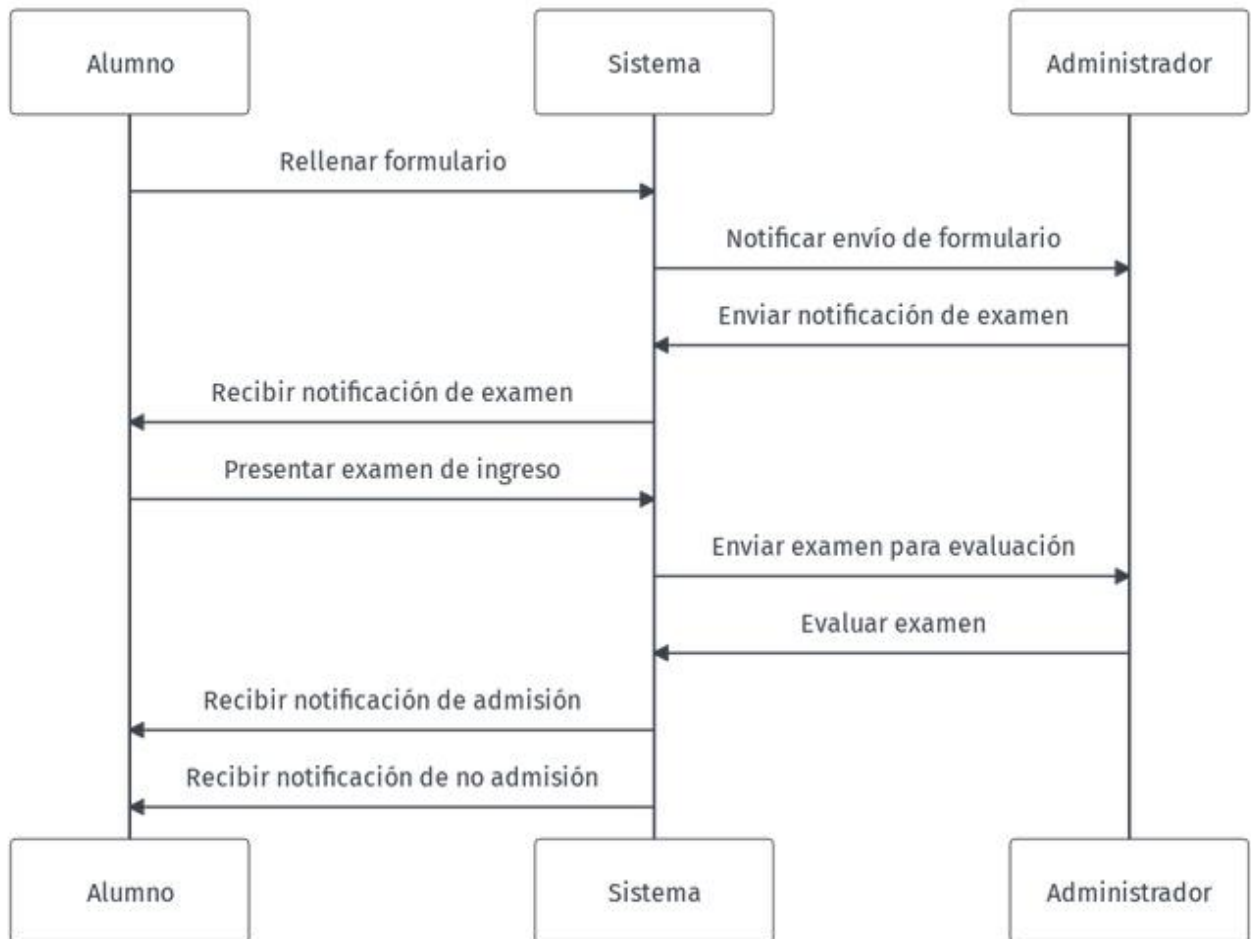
Alumno

Sistema

Administrador

Rellenar formulario

Notificar envío de formulario

Enviar notificación de examen

Recibir notificación de examen

Presentar examen de ingreso

Enviar examen para evaluación

Evaluar examen

Recibir notificación de admisión

Recibir notificación de no admisión

Alumno

Sistema

Administrador